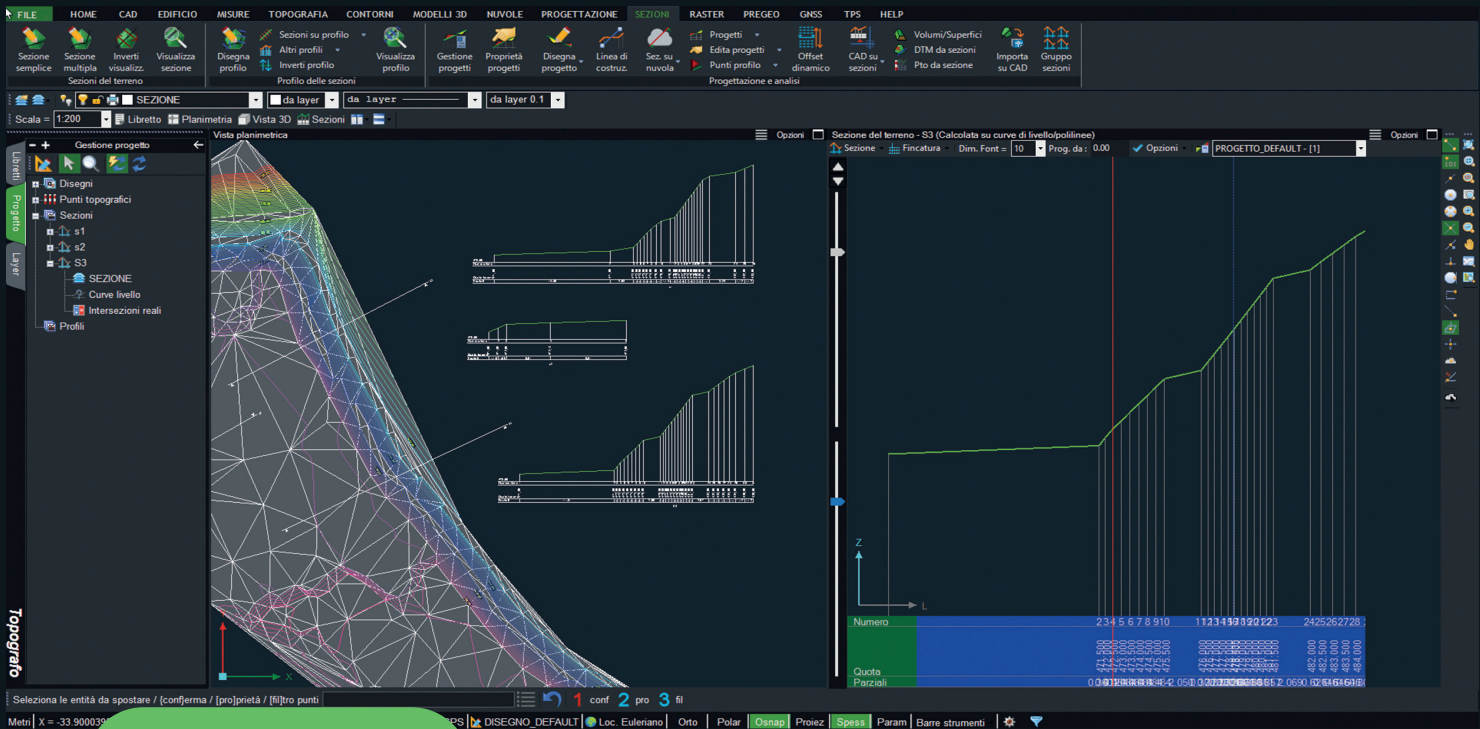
FILE HOME CAD EDIFICIO MISURE TOPOGRAFIA CONTORNI MODELLI 3D NUVOLE PROGETTAZIONE SEZIONI RASTER PREGEO GNSS TPS HELP

Sezione semplice
Sezione multipla
Inverti visualizz.
Visualizza sezione
Sezioni del terreno
Disegna profilo
Sezioni su profilo
Altri profili
Inverti profilo
Visualizza profilo
Profilo delle sezioni
Gestione progetti
Proprietà progetti
Disegna progetto
Linea di costruz.
Sez. su nuvola
Progetti
Edita progetti
Punti profilo
Offset dinamico
CAD su sezioni
Volumi/Superfici
DTM da sezioni
Pto da sezione
Importa su CAD
Gruppo sezioni
Progettazione e analisi

SEZIONE
da layer
da layer
da layer 0.1

Scala = 1:200
Libretto
Planimetria
Vista 3D
Sezioni

Gestione progetto
Libretti
Progetto
Layer
Disegni
Punti topografici
Sezioni
s1
s2
S3
SEZIONE
Curve livello
Intersezioni reali
Profili

Vista planimetrica
Opzioni

Sezione del terreno - S3 (Calcolata su curve di livello/polilinee)
Opzioni
Sezione
Fincatura
Dim. Font = 10
Prog. da : 0.00
Opzioni
PROGETTO_DEFAULT - [1]

Z
L
Numero
2 3 4 5 6 7 8 9 10
11 12 13 14 15 16 17 18 19 20 21 22 23
24 25 26 27 28
Quota
Parziali

Topografo

Seleziona le entità da spostare / [conf]erma / [pro]prietà / [fil]tro punti
1 conf
2 pro
3 fil

Metri
X = -33.900039
DISEGNO_DEFAULT
Loc. Euleriano
Orto
Polar
Osnap
Proiez
Spess
Param
Barre strumenti